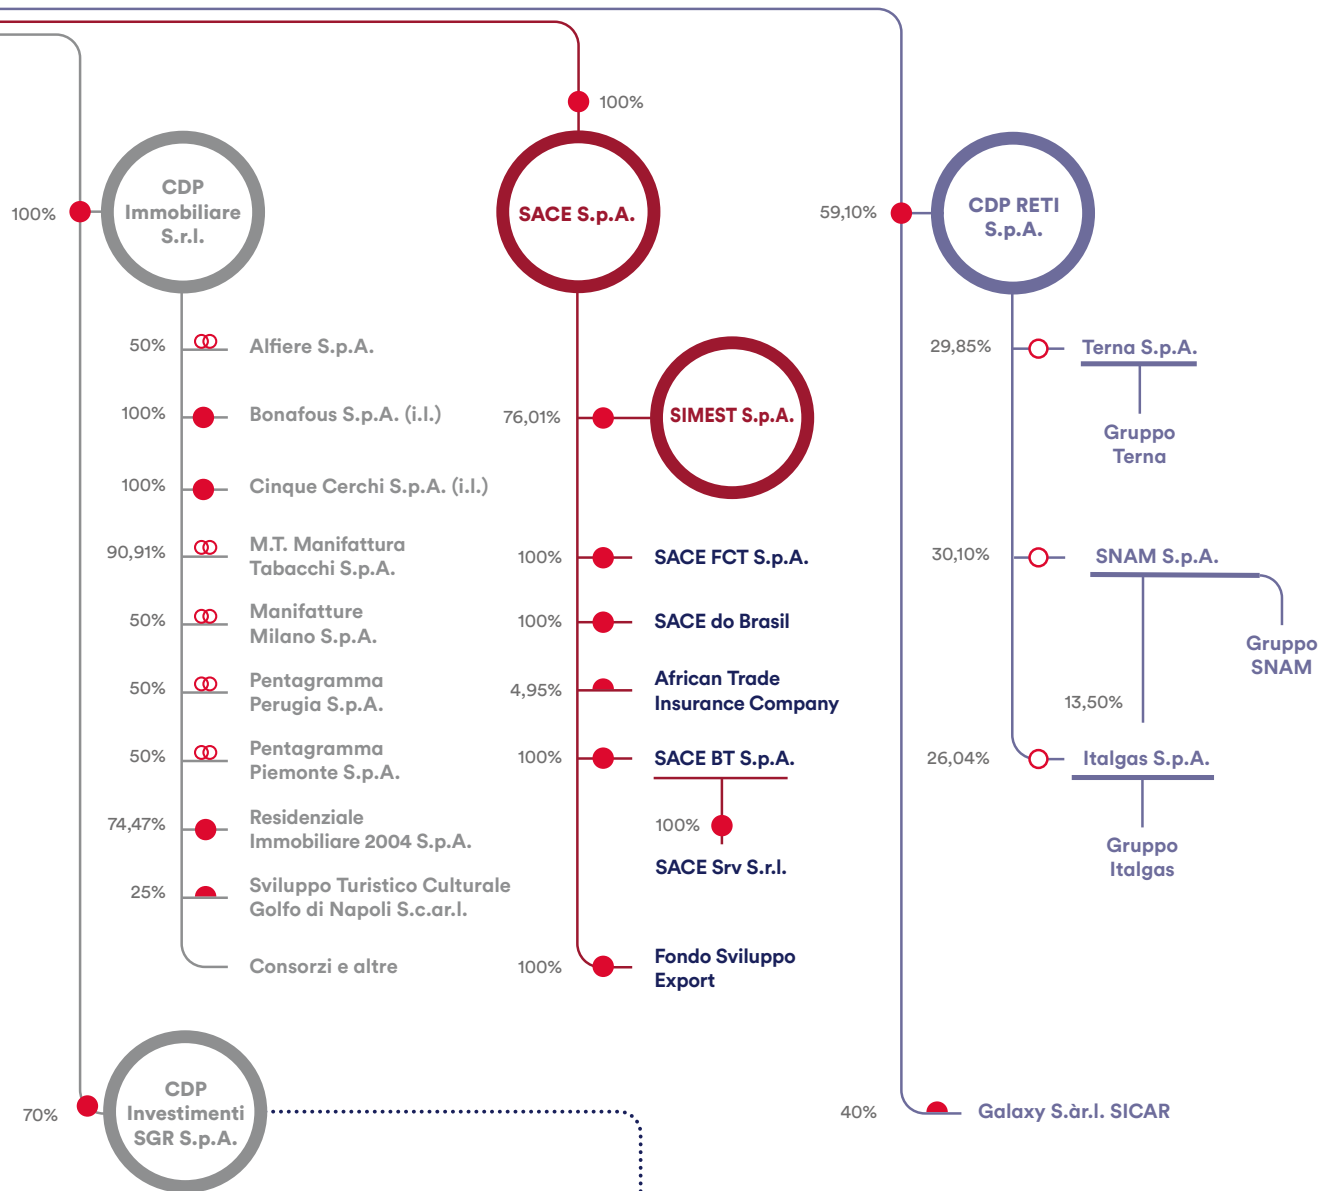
100%

100%

CDP Immobiliare S.r.l.

SACE S.p.A.

59,10%

CDP RETI S.p.A.

50% Alfiere S.p.A.

100% Bonafous S.p.A. (i.l.)

100% Cinque Cerchi S.p.A. (i.l.)

90,91% M.T. Manifattura Tabacchi S.p.A.

50% Manifatture Milano S.p.A.

50% Pentagramma Perugia S.p.A.

50% Pentagramma Piemonte S.p.A.

74,47% Residenziale Immobiliare 2004 S.p.A.

25% Sviluppo Turistico Culturale Golfo di Napoli S.c.ar.l.

Consorzi e altre

76,01% SIMEST S.p.A.

100% SACE FCT S.p.A.

100% SACE do Brasil

4,95% African Trade Insurance Company

100% SACE BT S.p.A.

100% SACE Srv S.r.l.

100% Fondo Sviluppo Export

29,85% Terna S.p.A.

Gruppo Terna

30,10% SNAM S.p.A.

Gruppo SNAM

13,50%

26,04% Italgas S.p.A.

Gruppo Italgas

70%

CDP Investimenti SGR S.p.A.

40% Galaxy S.àr.l. SICAR